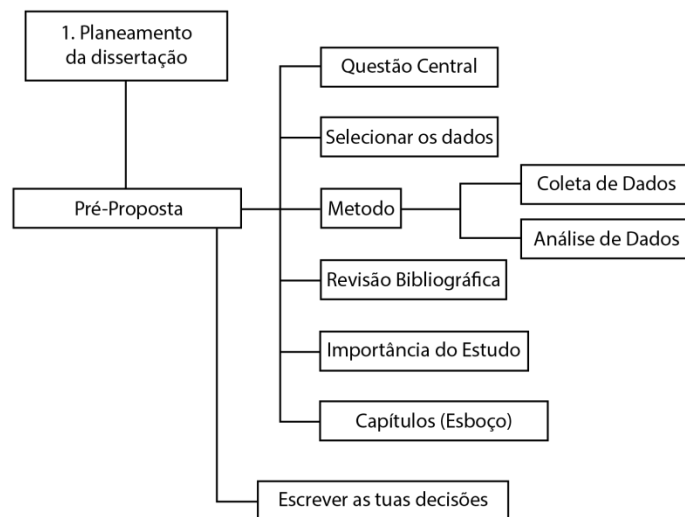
1. Planeamento da dissertação

Pré-Proposta

Questão Central

Selecionar os dados

Metodo

Coleta de Dados

Análise de Dados

Revisão Bibliográfica

Importância do Estudo

Capítulos (Esboço)

Escrever as tuas decisões